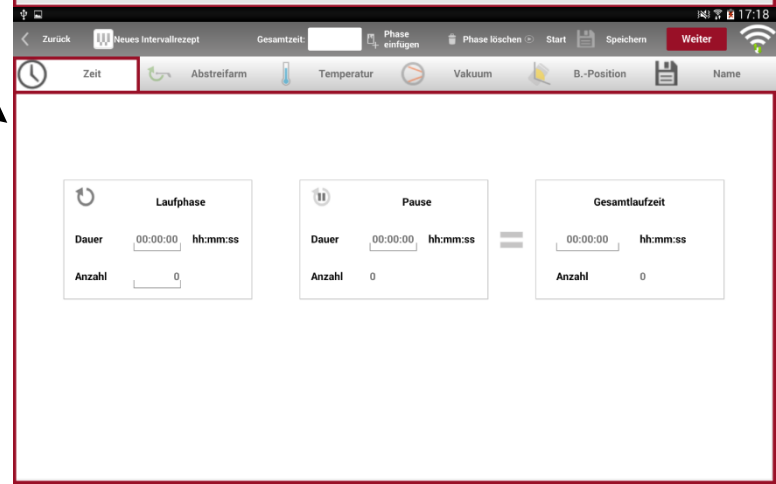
17:18

Zurück | Neues Intervallrezept | Gesamtzeit: | Phase einfügen | Phase löschen | Start | Speichern | Weiter

Zeit | Abstreifarm | Temperatur | Vakuum | B.-Position | Name

Laufphase
Dauer 00:00:00 hh:mm:ss
Anzahl 0

Pause
Dauer 00:00:00 hh:mm:ss
Anzahl 0

Gesamtlaufzeit
00:00:00 hh:mm:ss
Anzahl 0